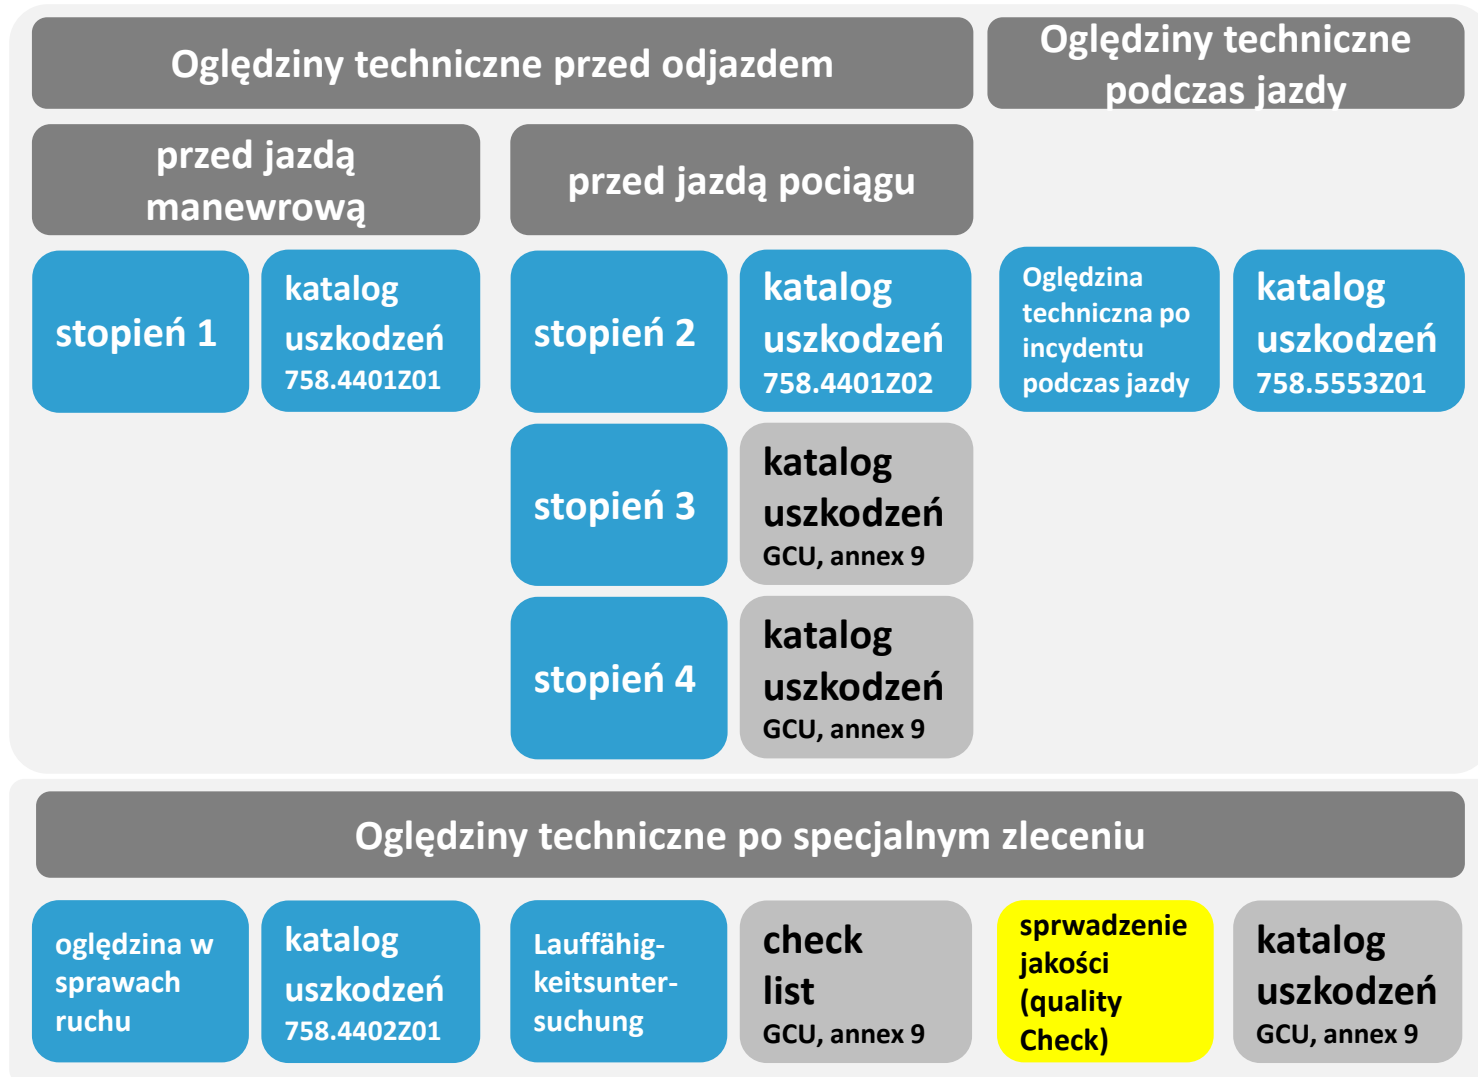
Oględziny techniczne przed odjazdem

Oględziny techniczne podczas jazdy

przed jazdą manewrową

przed jazdą pociągu

stopień 1

katalog uszkodzeń 758.4401Z01

stopień 2

katalog uszkodzeń 758.4401Z02

Oględzina techniczna po incydentu podczas jazdy

katalog uszkodzeń 758.5553Z01

stopień 3

katalog uszkodzeń GCU, annex 9

stopień 4

katalog uszkodzeń GCU, annex 9

Oględziny techniczne po specjalnym zleceniu

oględzina w sprawach ruchu

katalog uszkodzeń 758.4402Z01

Lauffähigkeitsuntersuchung

check list GCU, annex 9

sprwadzenie jakości (quality Check)

katalog uszkodzeń GCU, annex 9